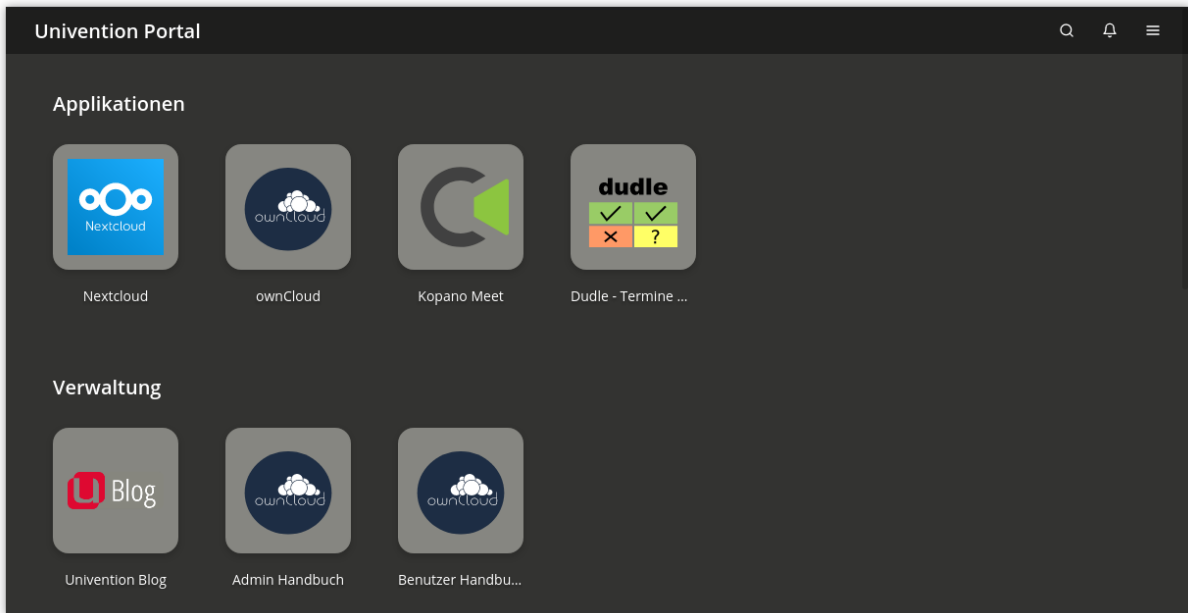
Univention Portal

Applikationen

Nextcloud

Nextcloud

ownCloud

ownCloud

Kopano Meet

dudle

?

Dudle - Termine ...

Verwaltung

U Blog

Univention Blog

ownCloud

Admin Handbuch

ownCloud

Benutzer Handbu...